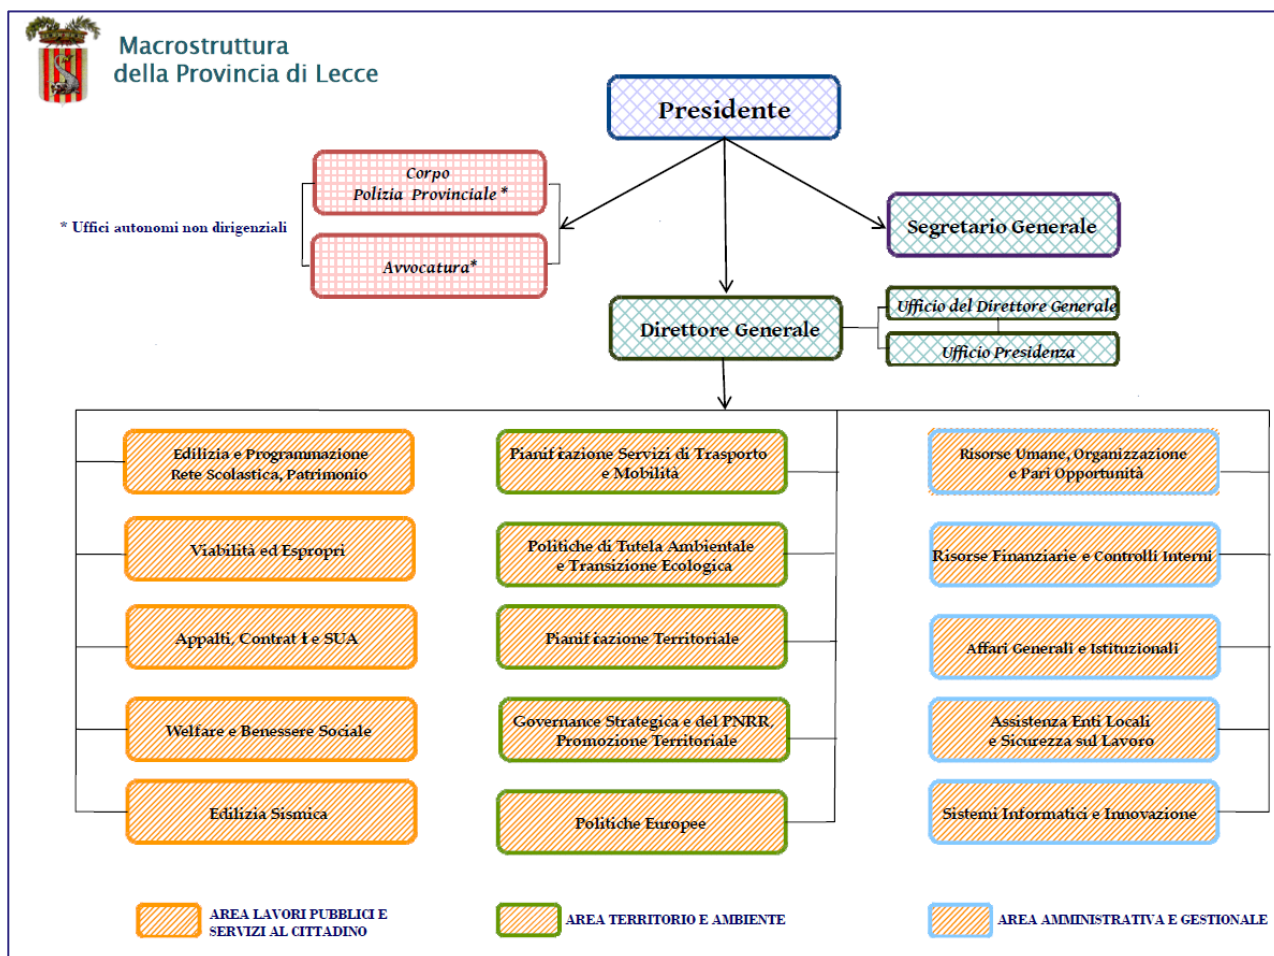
Macrostruttura
della Provincia di Lecce

Presidente

Corpo
Polizia Provinciale *

Avvocatura*

* Uffici autonomi non dirigenziali

Segretario Generale

Direttore Generale

Ufficio del Direttore Generale

Ufficio Presidenza

Edilizia e Programmazione
Rete Scolastica, Patrimonio

Viabilità ed Espropri

Appalti, Contratti e SUA

Welfare e Benessere Sociale

Edilizia Sismica

Pianificazione Servizi di Trasporto
e Mobilità

Politiche di Tutela Ambientale
e Transizione Ecologica

Pianificazione Territoriale

Governance Strategica e del PNRR,
Promozione Territoriale

Politiche Europee

Risorse Umane, Organizzazione
e Pari Opportunità

Risorse Finanziarie e Controlli Interni

Affari Generali e Istituzionali

Assistenza Enti Locali
e Sicurezza sul Lavoro

Sistemi Informatici e Innovazione

AREA LAVORI PUBBLICI E
SERVIZI AL CITTADINO

AREA TERRITORIO E AMBIENTE

AREA AMMINISTRATIVA E GESTIONALE